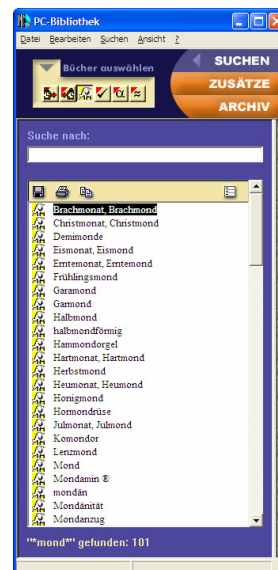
PC-Bibliothek

Datei Bearbeiten Suchen Ansicht ?

Bücher auswählen

SUCHEN
ZUSÄTZE
ARCHIV

Suche nach:

Brachmonat, Brachmond
Christmonat, Christmond
Demimonde
Eismonat, Eismond
Erntemonat, Erntemond
Frühlingsmond
Garamond
Garmond
Halbmond
halbmondförmig
Hammondorgel
Hartmonat, Hartmond
Herbstmond
Heumonat, Heumond
Honigmond
Hormondrüse
Julmonat, Julmond
Komondor
Lenzmond
Mond
Mondamin ®
mondän
Mondänität
Mondanzug

"*mond*" gefunden: 101